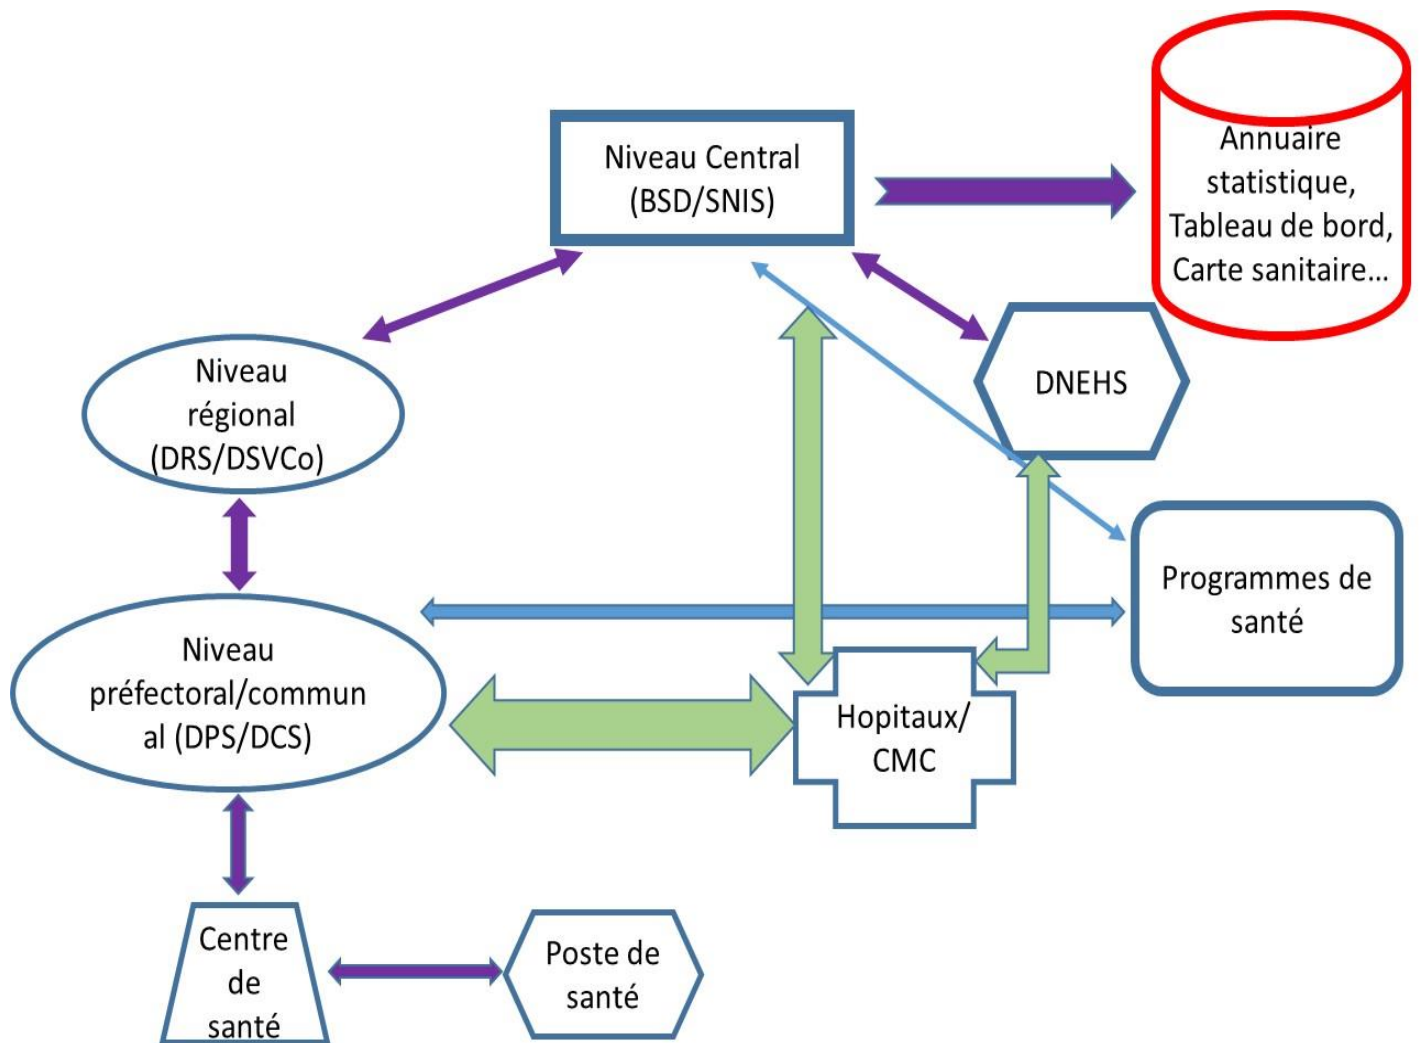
Niveau Central
(BSD/SNIS)

Annuaire statistique, Tableau de bord, Carte sanitaire...

Niveau régional
(DRS/DSVCo)

DNEHS

Programmes de santé

Niveau préfectoral/communal (DPS/DCS)

Hopitaux/
CMC

Centre de santé

Poste de santé